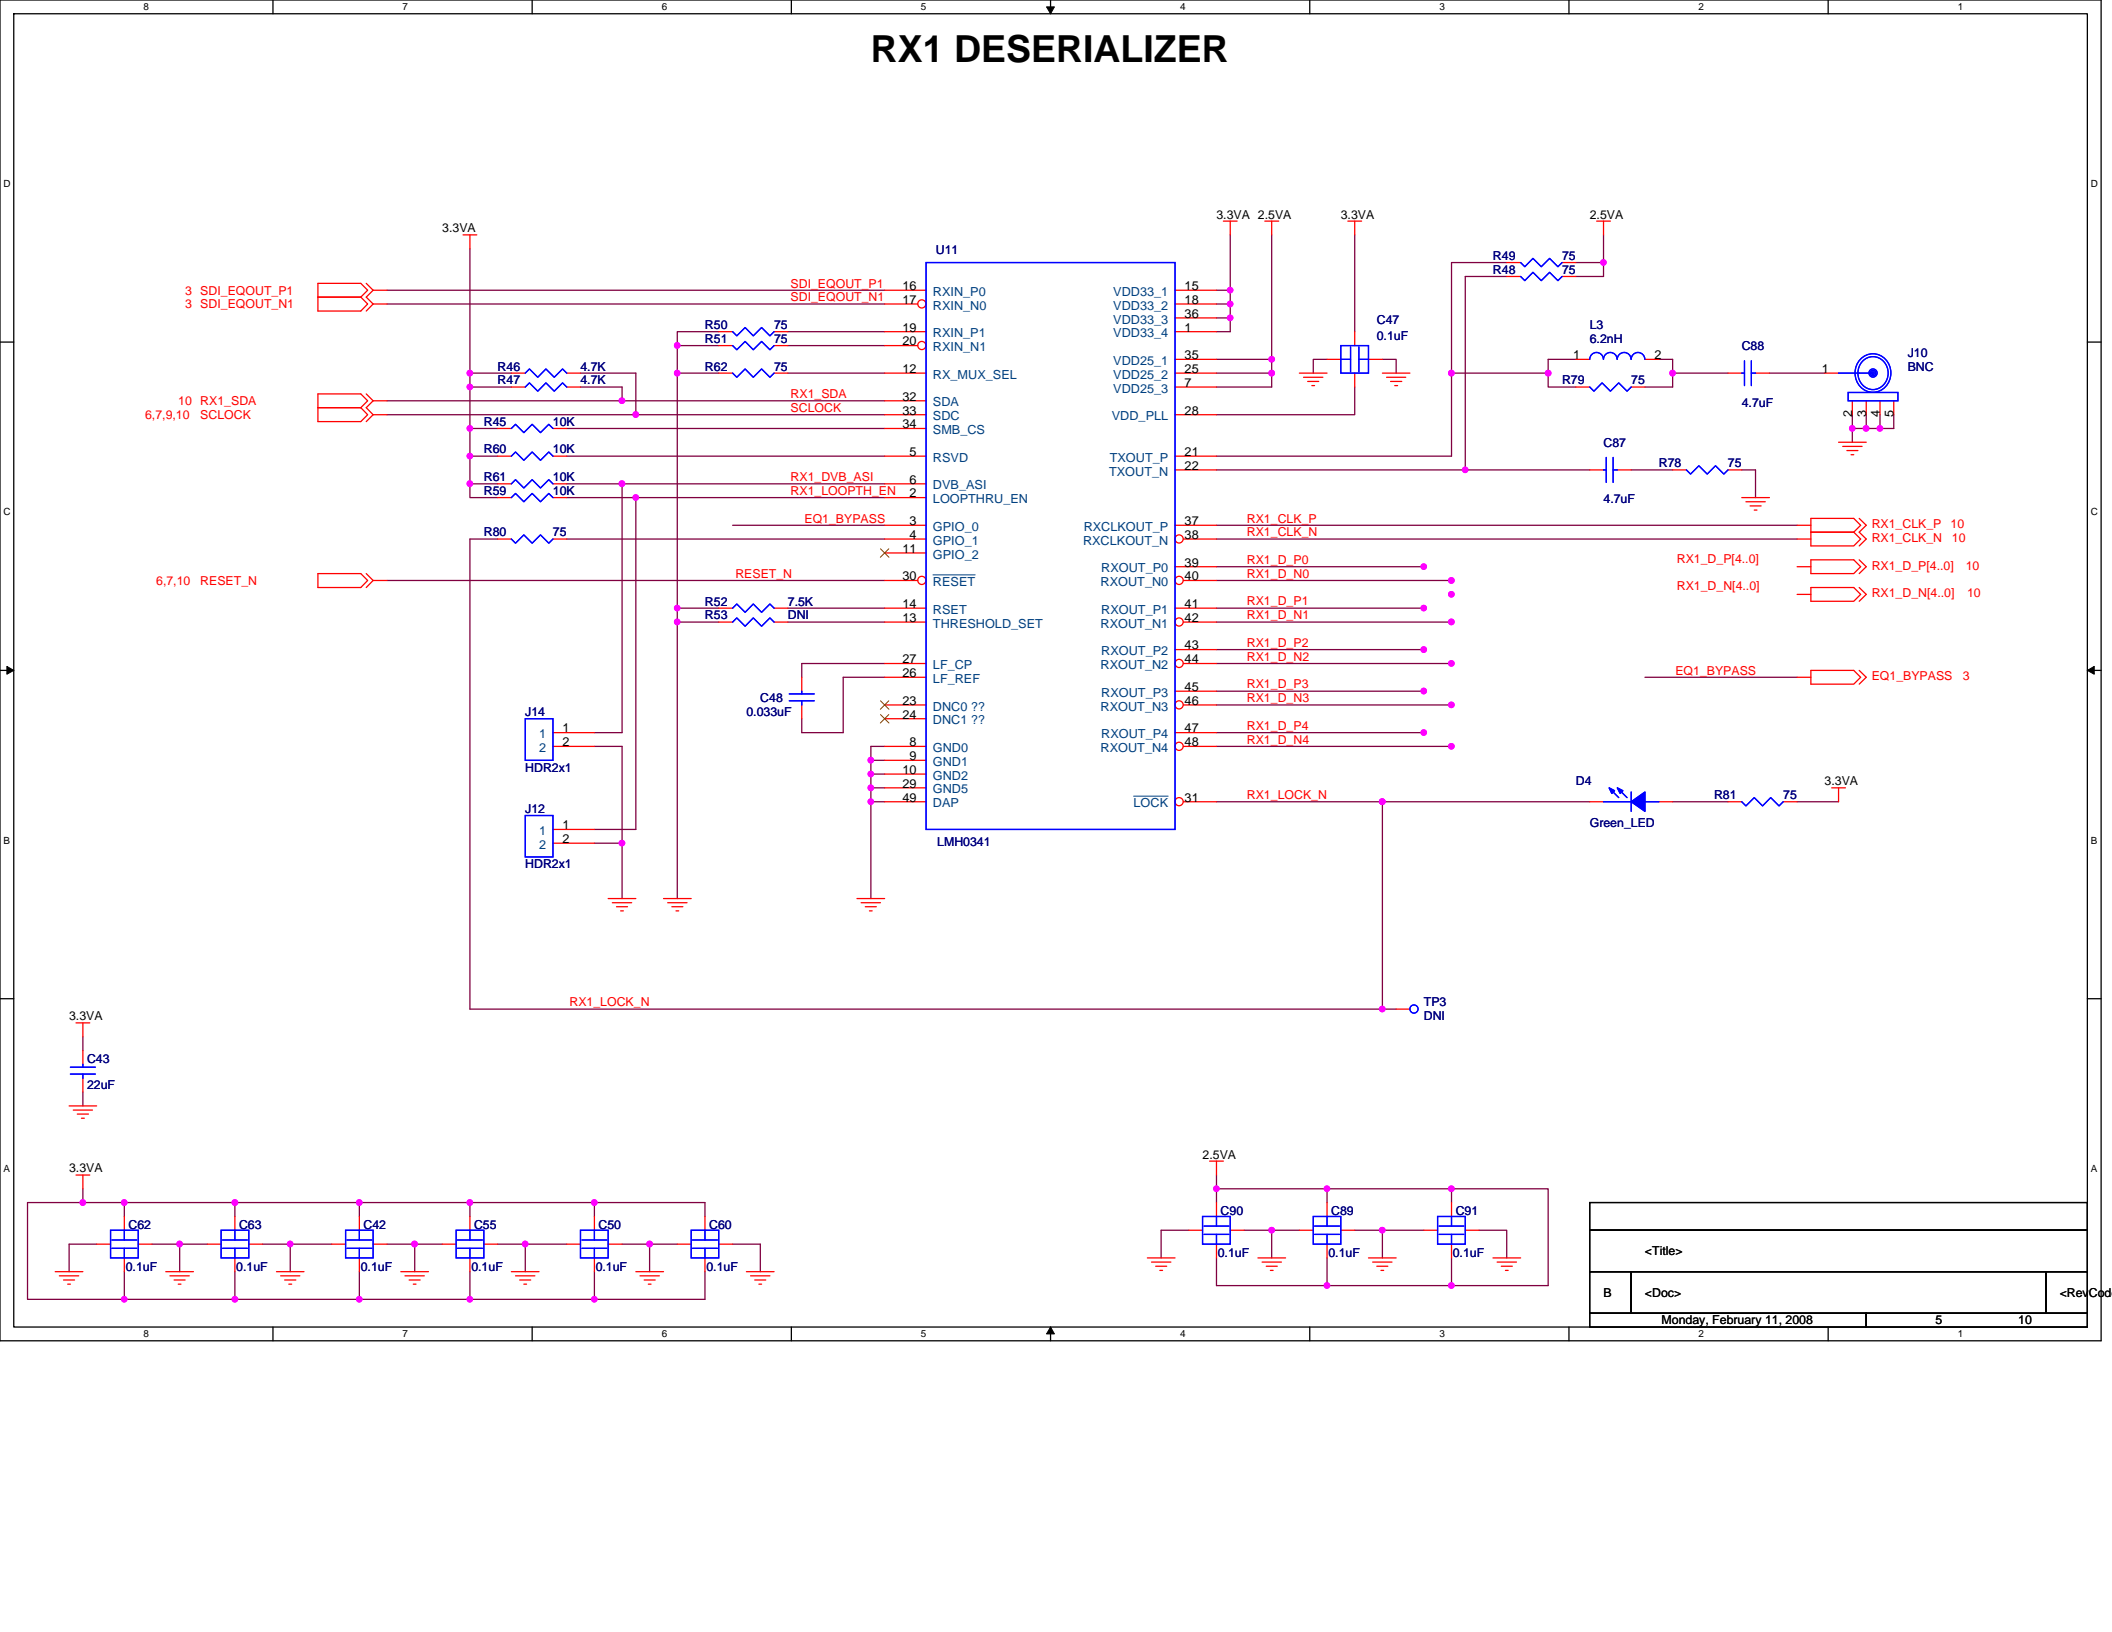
8 7 6 5 4 3 2 1

RX1 DESERIALIZER

D

3.3VA

U11

3 SDI_EQOUT_P1
3 SDI_EQOUT_N1

SDI_EQOUT_P1 16 RXIN_P0
SDI_EQOUT_N1 17 RXIN_N0

R50 75 19 RXIN_P1
R51 75 20 RXIN_N1

R46 4.7K
R47 4.7K
R62 75 12 RX_MUX_SEL

10 RX1_SDA
6,7,9,10 SCLOCK

RX1_SDA 32 SDA
SCLOCK 33 SDC
R45 10K 34 SMB_CS

R60 10K 5 RSVD

R61 10K RX1_DVB_ASI 6 DVB_ASI
R59 10K RX1_LOOPTH_EN 2 LOOPTHRU_EN

EQ1_BYPASS 3 GPIO_0
R80 75 4 GPIO_1
11 GPIO_2

6,7,10 RESET_N
RESET_N 30 RESET

R52 7.5K 14 RSET
R53 DNI 13 THRESHOLD_SET

27 LF_CP
26 LF_REF
C48
0.033uF
23 DNC0 ??
24 DNC1 ??

J14
1 1
2 2
HDR2x1

8 GND0
9 GND1
10 GND2
29 GND5
49 DAP

J12
1 1
2 2
HDR2x1

LMH0341

3.3VA 2.5VA 3.3VA 2.5VA

15 VDD33_1
18 VDD33_2
36 VDD33_3
1 VDD33_4

35 VDD25_1
25 VDD25_2
7 VDD25_3

28 VDD_PLL

C47
0.1uF

R49 75
R48 75

L3
6.2nH
1 2
R79 75

C88
4.7uF

J10
BNC
1
2 3 4 5

21 TXOUT_P
22 TXOUT_N

C87
4.7uF
R78 75

C

37 RXCLKOUT_P RX1_CLK_P
38 RXCLKOUT_N RX1_CLK_N

RX1_CLK_P 10
RX1_CLK_N 10

39 RXOUT_P0 RX1_D_P0
40 RXOUT_N0 RX1_D_N0
RX1_D_P[4..0]
RX1_D_N[4..0]
RX1_D_P[4..0] 10
RX1_D_N[4..0] 10

41 RXOUT_P1 RX1_D_P1
42 RXOUT_N1 RX1_D_N1

43 RXOUT_P2 RX1_D_P2
44 RXOUT_N2 RX1_D_N2

EQ1_BYPASS
EQ1_BYPASS 3

45 RXOUT_P3 RX1_D_P3
46 RXOUT_N3 RX1_D_N3

47 RXOUT_P4 RX1_D_P4
48 RXOUT_N4 RX1_D_N4

LOCK 31 RX1_LOCK_N

D4
Green_LED
R81 75
3.3VA

B

RX1_LOCK_N
TP3
DNI

3.3VA
C43
22uF

A

3.3VA

C62 0.1uF
C63 0.1uF
C42 0.1uF
C55 0.1uF
C50 0.1uF
C60 0.1uF

2.5VA
C90 0.1uF
C89 0.1uF
C91 0.1uF

<Title>
B <Doc> <RevCod
Monday, February 11, 2008 5 10

8 7 6 5 4 3 2 1